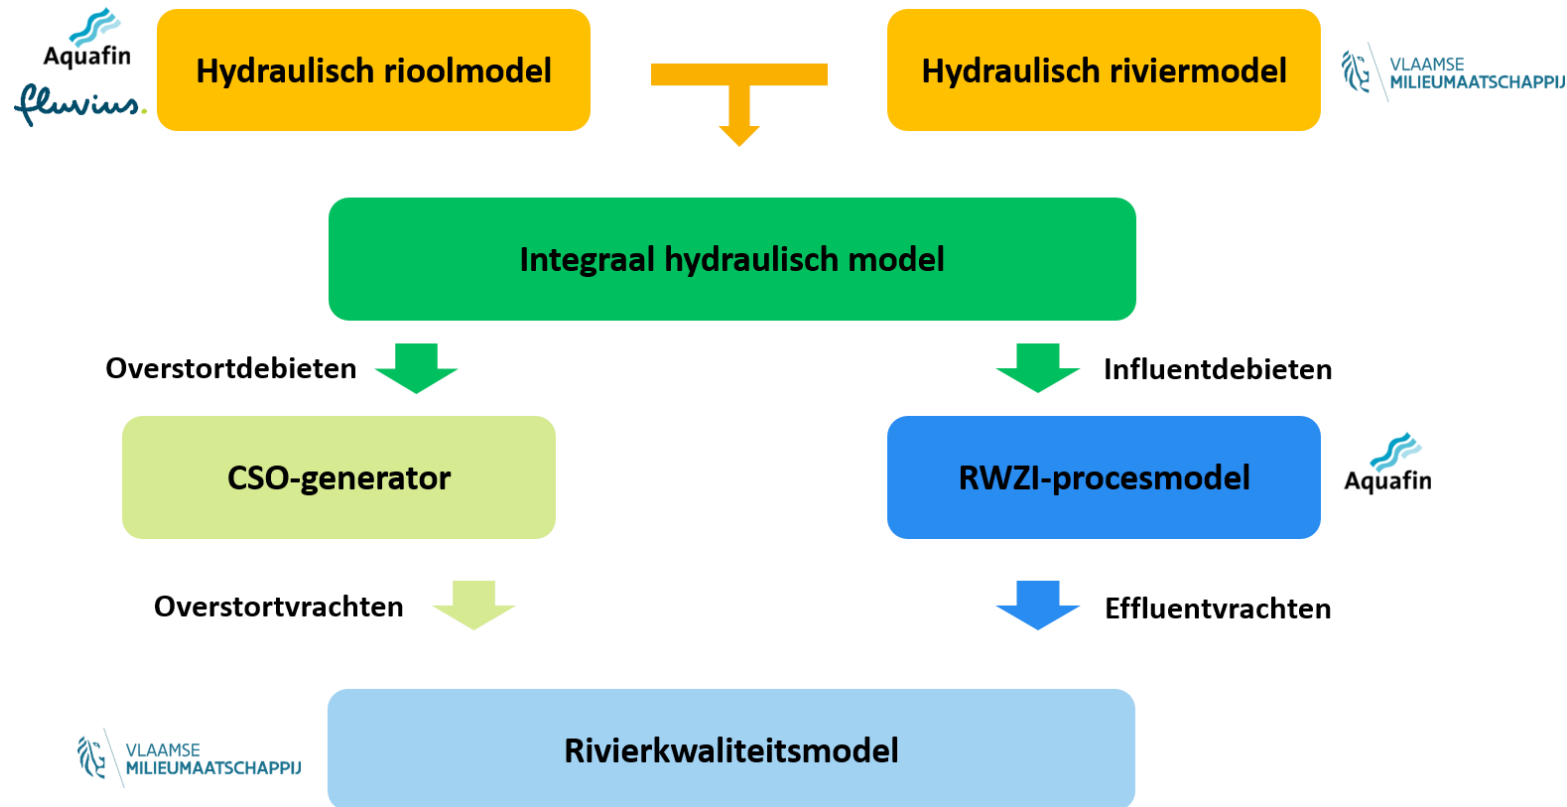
Aquafin
fluvius.

Hydraulisch rioolmodel

Hydraulisch riviermodel

VLAAMSE
MILIEUMAATSCHAPPIJ

Integraal hydraulisch model

Overstortdebieten

Influentdebieten

CSO-generator

RWZI-procesmodel

Aquafin

Overstortvrachten

Effluentvrachten

VLAAMSE
MILIEUMAATSCHAPPIJ

Rivierkwaliteitsmodel